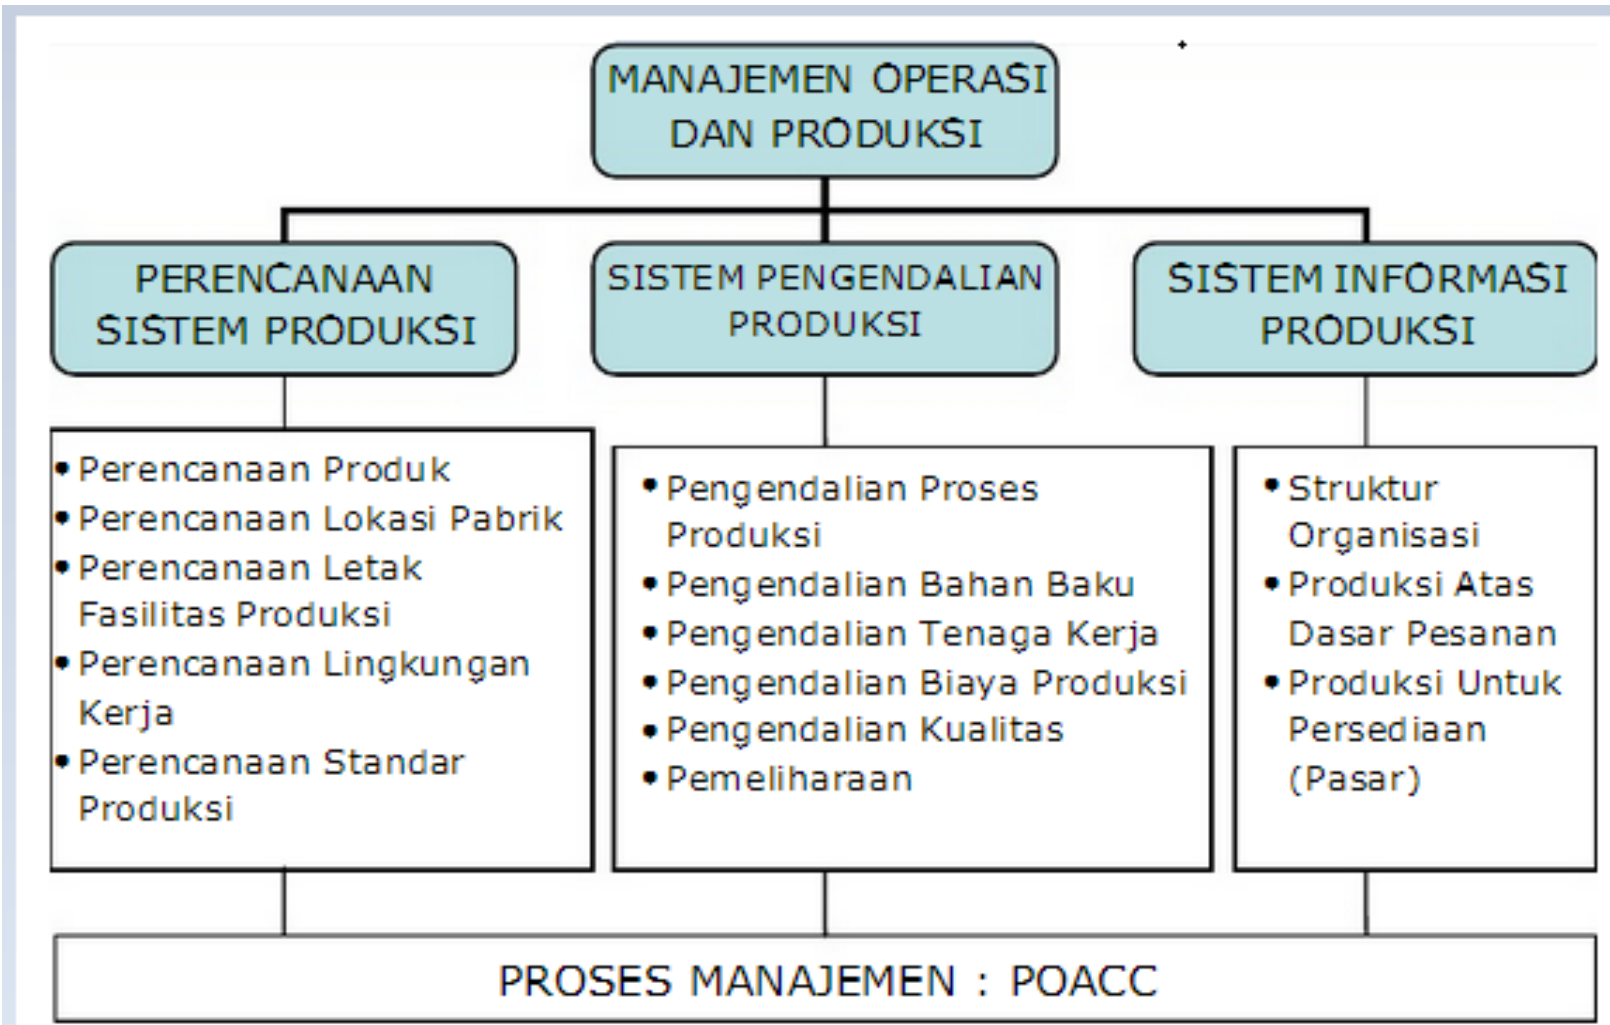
MANAJEMEN OPERASI DAN PRODUKSI

PERENCANAAN SISTEM PRODUKSI

SISTEM PENGENDALIAN PRODUKSI

SISTEM INFORMASI PRODUKSI

• Perencanaan Produk
• Perencanaan Lokasi Pabrik
• Perencanaan Letak Fasilitas Produksi
• Perencanaan Lingkungan Kerja
• Perencanaan Standar Produksi

• Pengendalian Proses Produksi
• Pengendalian Bahan Baku
• Pengendalian Tenaga Kerja
• Pengendalian Biaya Produksi
• Pengendalian Kualitas
• Pemeliharaan

• Struktur Organisasi
• Produksi Atas Dasar Pesanan
• Produksi Untuk Persediaan (Pasar)

PROSES MANAJEMEN : POACC